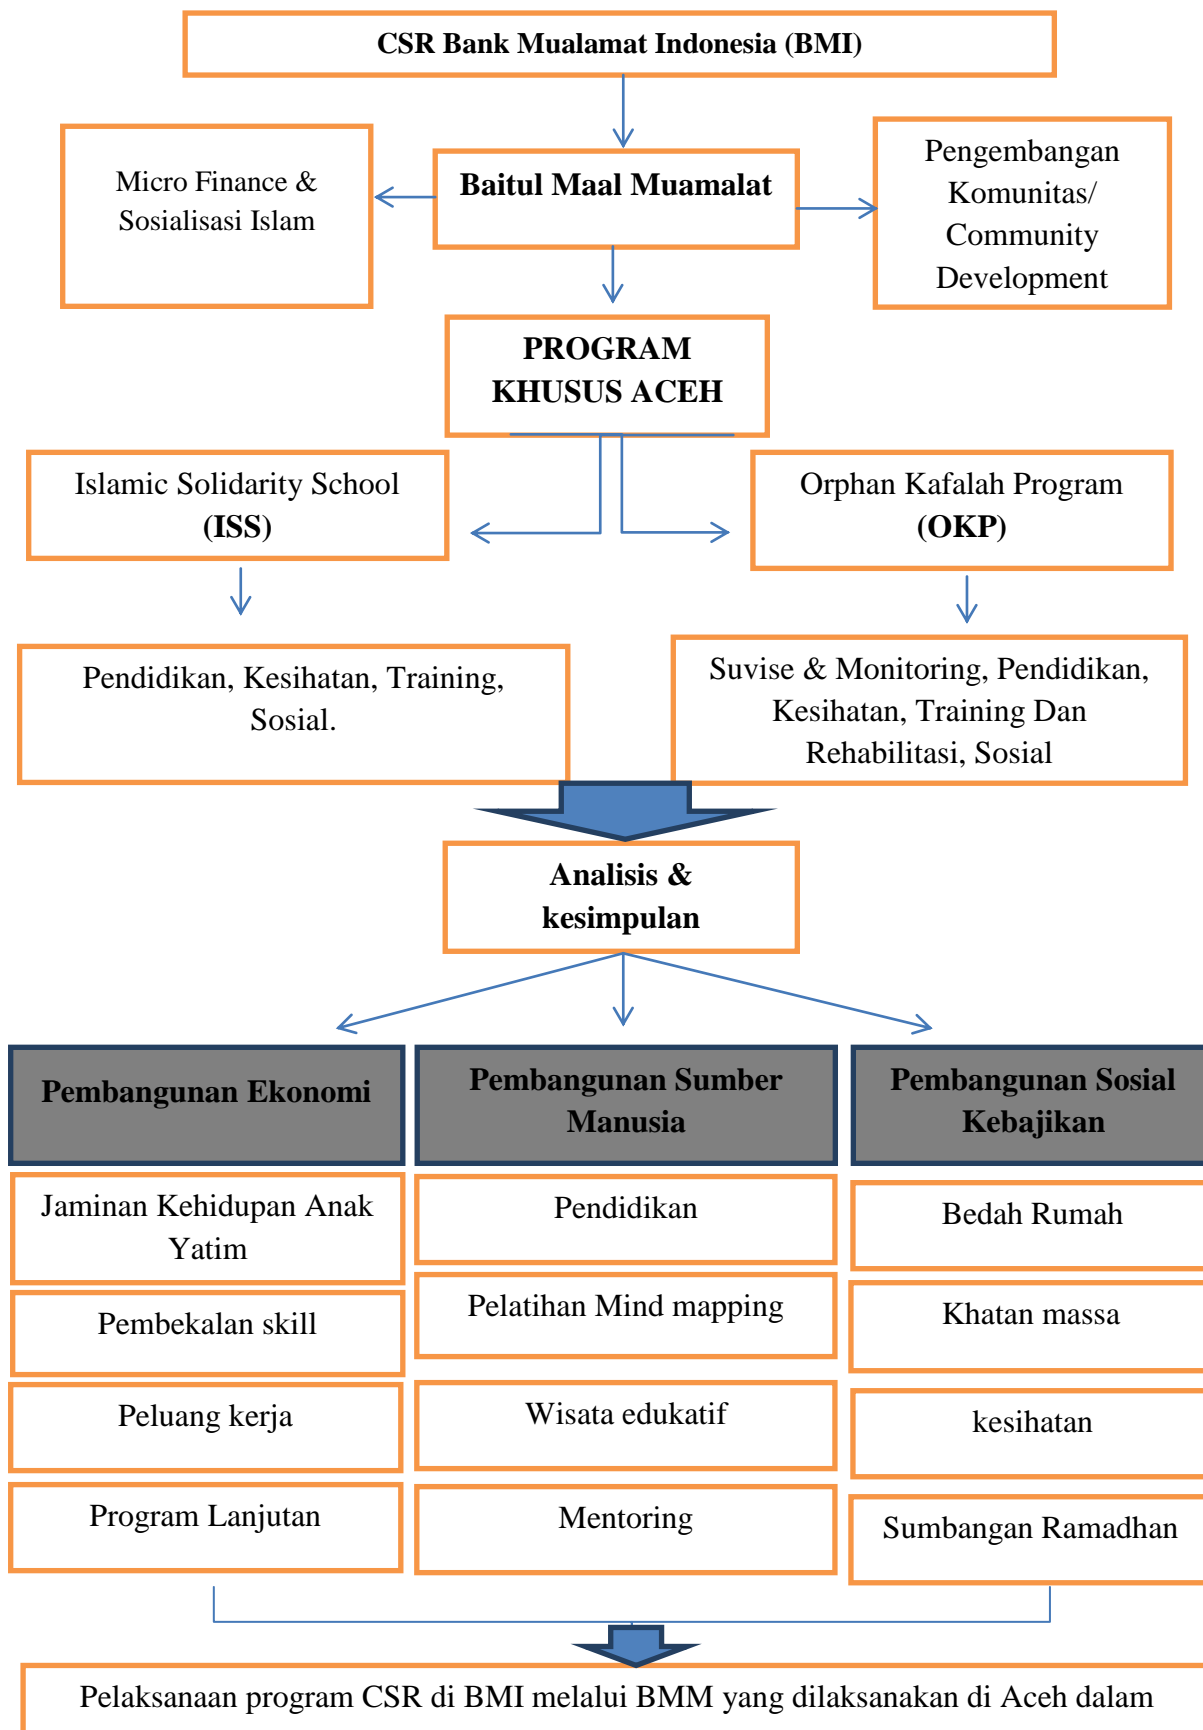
CSR Bank Mualamat Indonesia (BMI)

Micro Finance & Sosialisasi Islam

Baitul Maal Muamalat

Pengembangan Komunitas/ Community Development

PROGRAM KHUSUS ACEH

Islamic Solidarity School (ISS)

Orphan Kafalah Program (OKP)

Pendidikan, Kesihatan, Training, Sosial.

Suvise & Monitoring, Pendidikan, Kesihatan, Training Dan Rehabilitasi, Sosial

Analisis & kesimpulan

| Pembangunan Ekonomi | Pembangunan Sumber Manusia | Pembangunan Sosial Kebajikan |
|---|---|---|
| Jaminan Kehidupan Anak Yatim | Pendidikan | Bedah Rumah |
| Pembekalan skill | Pelatihan Mind mapping | Khatan massa |
| Peluang kerja | Wisata edukatif | kesihatan |
| Program Lanjutan | Mentoring | Sumbangan Ramadhan |

Pelaksanaan program CSR di BMI melalui BMM yang dilaksanakan di Aceh dalam